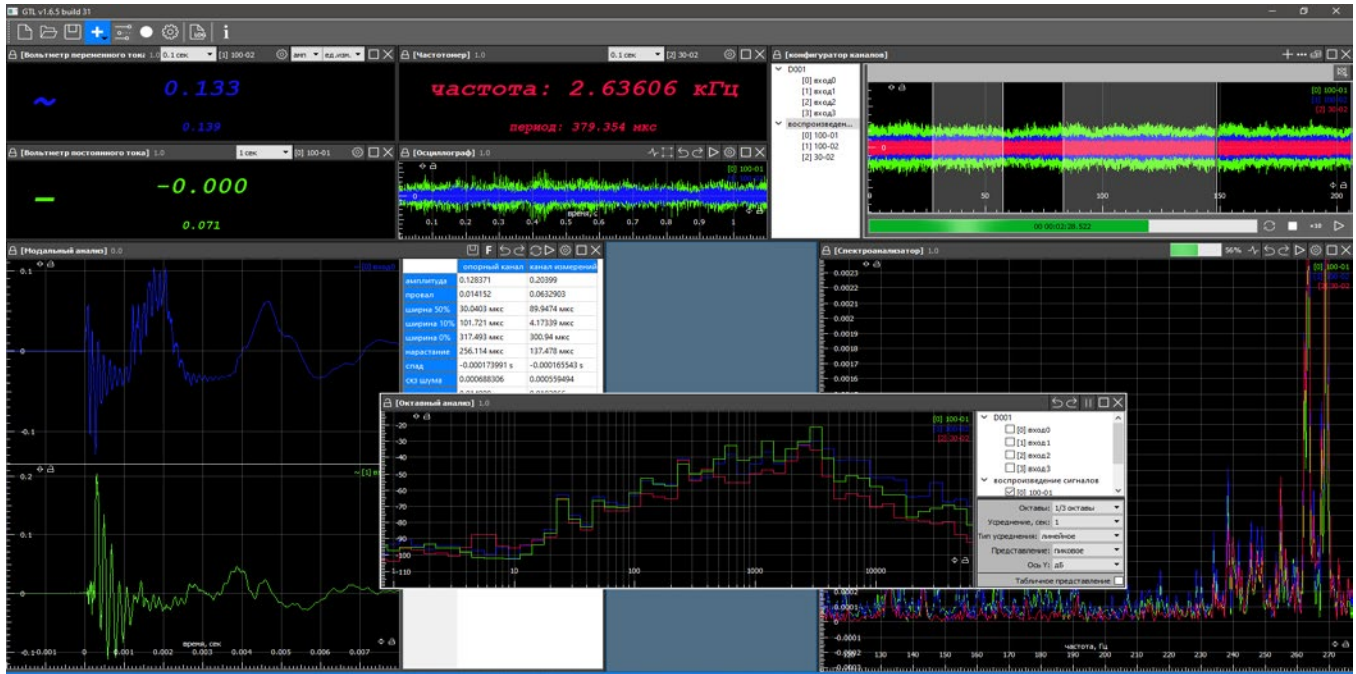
GTL v1.6.5 build 31

[Вольтметр переменного тока] 1.0 0.1 сек [1] 100-02 амп ед.изм.
0.133
0.139

[Частотомер] 1.0 0.1 сек [2] 30-02
частота: 2.63606 кГц
период: 379.354 мкс

[Конфигуратор каналов]
D001
[0] вход0
[1] вход1
[2] вход2
[3] вход3
воспроизведен...
[0] 100-01
[1] 100-02
[2] 30-02

[0] 100-01
[1] 100-02
[2] 30-02
0
50
100
150
200
00:00:02:28.522

[Вольтметр постоянного тока] 1.0 1 сек [0] 100-01
-0.000
0.071

[Осциллограф] 1.0
[0] 100-01
0.1 0.2 0.3 0.4 0.5 0.6 0.7 0.8 0.9 1
время, с

[Модальный анализ] 0.0
~[0] вход
0.1
0
-0.1
~[1] в
0.2
0.1
0
-0.1
-0.001 0 0.001 0.002 0.003 0.004 0.005 0.006 0.007
время, сек

| | опорный канал | канал измерений |
|---|---|---|
| амплитуда | 0.128371 | 0.20399 |
| провал | 0.014152 | 0.0632903 |
| ширина 50% | 30.0403 мкс | 89.9474 мкс |
| ширина 10% | 101.721 мкс | 4.17339 мкс |
| ширина 0% | 317.493 мкс | 300.94 мкс |
| нарастание | 256.114 мкс | 137.478 мкс |
| спад | -0.000173991 s | -0.000165543 s |
| скз шума | 0.000688306 | 0.000559494 |

[Спектроанализатор] 1.0
56%
[0] 100-01
[1] 100-02
[2] 30-02
0.0023
0.0022
0.0021
0.002
0.0019
0.0018
0.0017
0.0016
0.0001
0
-0.0001
-0.0002
130 140 150 160 170 180 190 200 210 220 230 240 250 260 270
частота, Гц

[Октавный анализ] 1.0
[0] 100-01
[1] 100-02
[2] 30-02
-20
-30
-40
-50
-60
-70
-80
-90
-100
-110
10
100
1000
10000
D001
[0] вход0
[1] вход1
[2] вход2
[3] вход3
воспроизведение сигналов
[0] 100-01
Октавы: 1/3 октавы
Усреднение, сек: 1
Тип усреднения: линейное
Представление: пиковое
Ось Y: дБ
Табличное представление